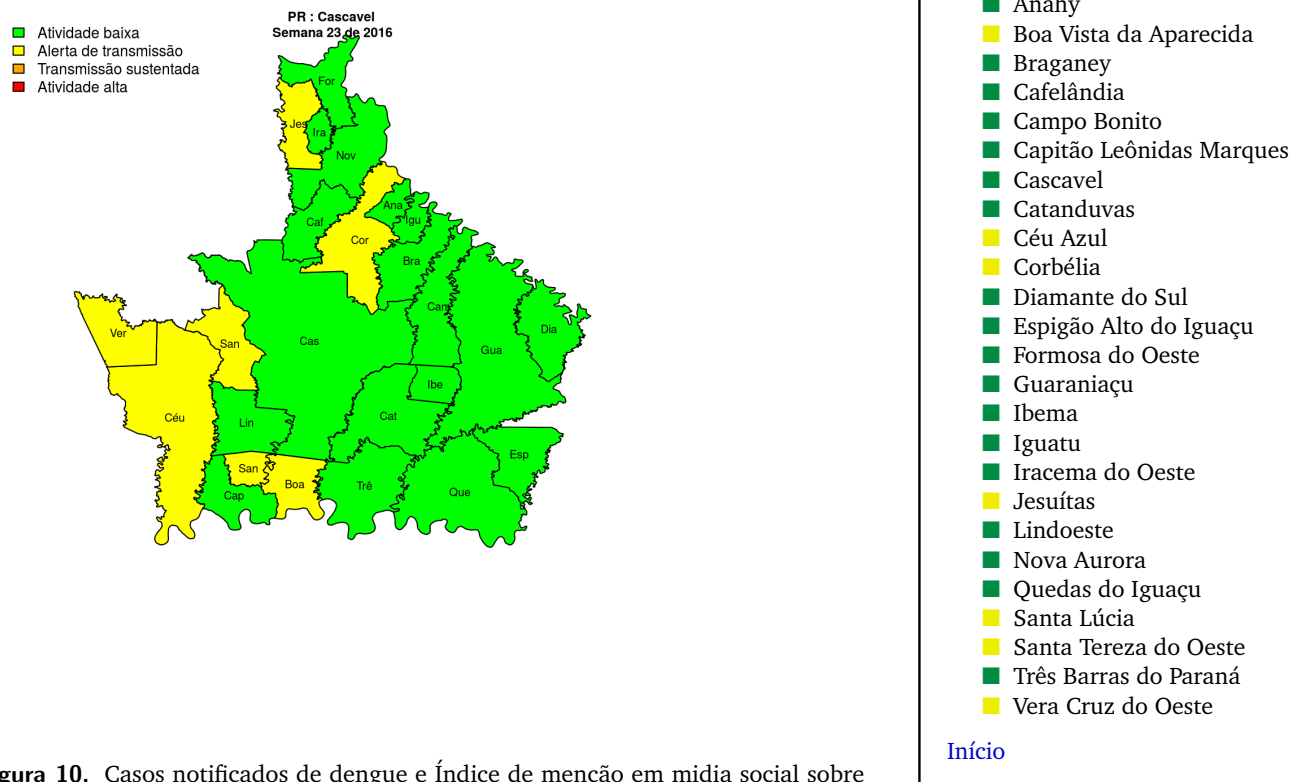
Atividade baixa
Alerta de transmissão
Transmissão sustentada
Atividade alta

PR : Cascavel
Semana 23 de 2016

For
Jes
Ira
Nov
Caf
Ana
Igu
Cor
Bra
Cam
Dia
Ver
San
Cas
Gua
Ibe
Céu
Lin
Cat
Esp
San
Boa
Cap
Trê
Que

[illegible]gura 10. Casos notificados de dengue e Índice de menção em mídia social sobre

Anahy
Boa Vista da Aparecida
Braganey
Cafelândia
Campo Bonito
Capitão Leônidas Marques
Cascavel
Catanduvas
Céu Azul
Corbélia
Diamante do Sul
Espigão Alto do Iguaçu
Formosa do Oeste
Guaraniaçu
Ibema
Iguatu
Iracema do Oeste
Jesuítas
Lindoeste
Nova Aurora
Quedas do Iguaçu
Santa Lúcia
Santa Tereza do Oeste
Três Barras do Paraná
Vera Cruz do Oeste

Início